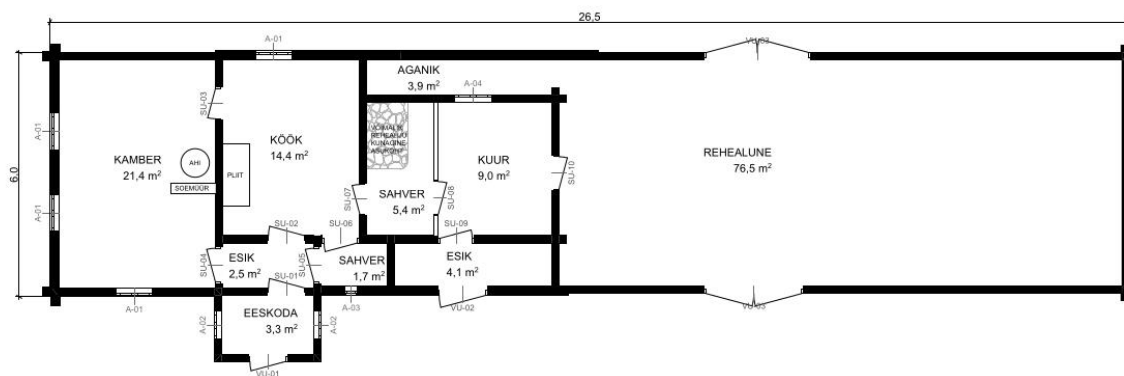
26,5

A-01

VU-03

AGANIK
3,9 m$^2$

A-04

SU-03

A-01

A-01

6,0

KAMBER
21,4 m$^2$

AHI

SOEMÜÜR

PLIIT

KÖÖK
14,4 m$^2$

VÕIMALIK REHEAHJU KUNAGINE ASUKOHT

KUUR
9,0 m$^2$

SU-10

REHEALUNE
76,5 m$^2$

SU-07

SAHVER
5,4 m$^2$

SU-08

SU-02

SU-06

SU-09

SU-04

ESIK
2,5 m$^2$

SU-05

SU-01

SAHVER
1,7 m$^2$

ESIK
4,1 m$^2$

A-01

A-03

VU-02

VU-03

A-02

EESKODA
3,3 m$^2$

A-02

VU-01